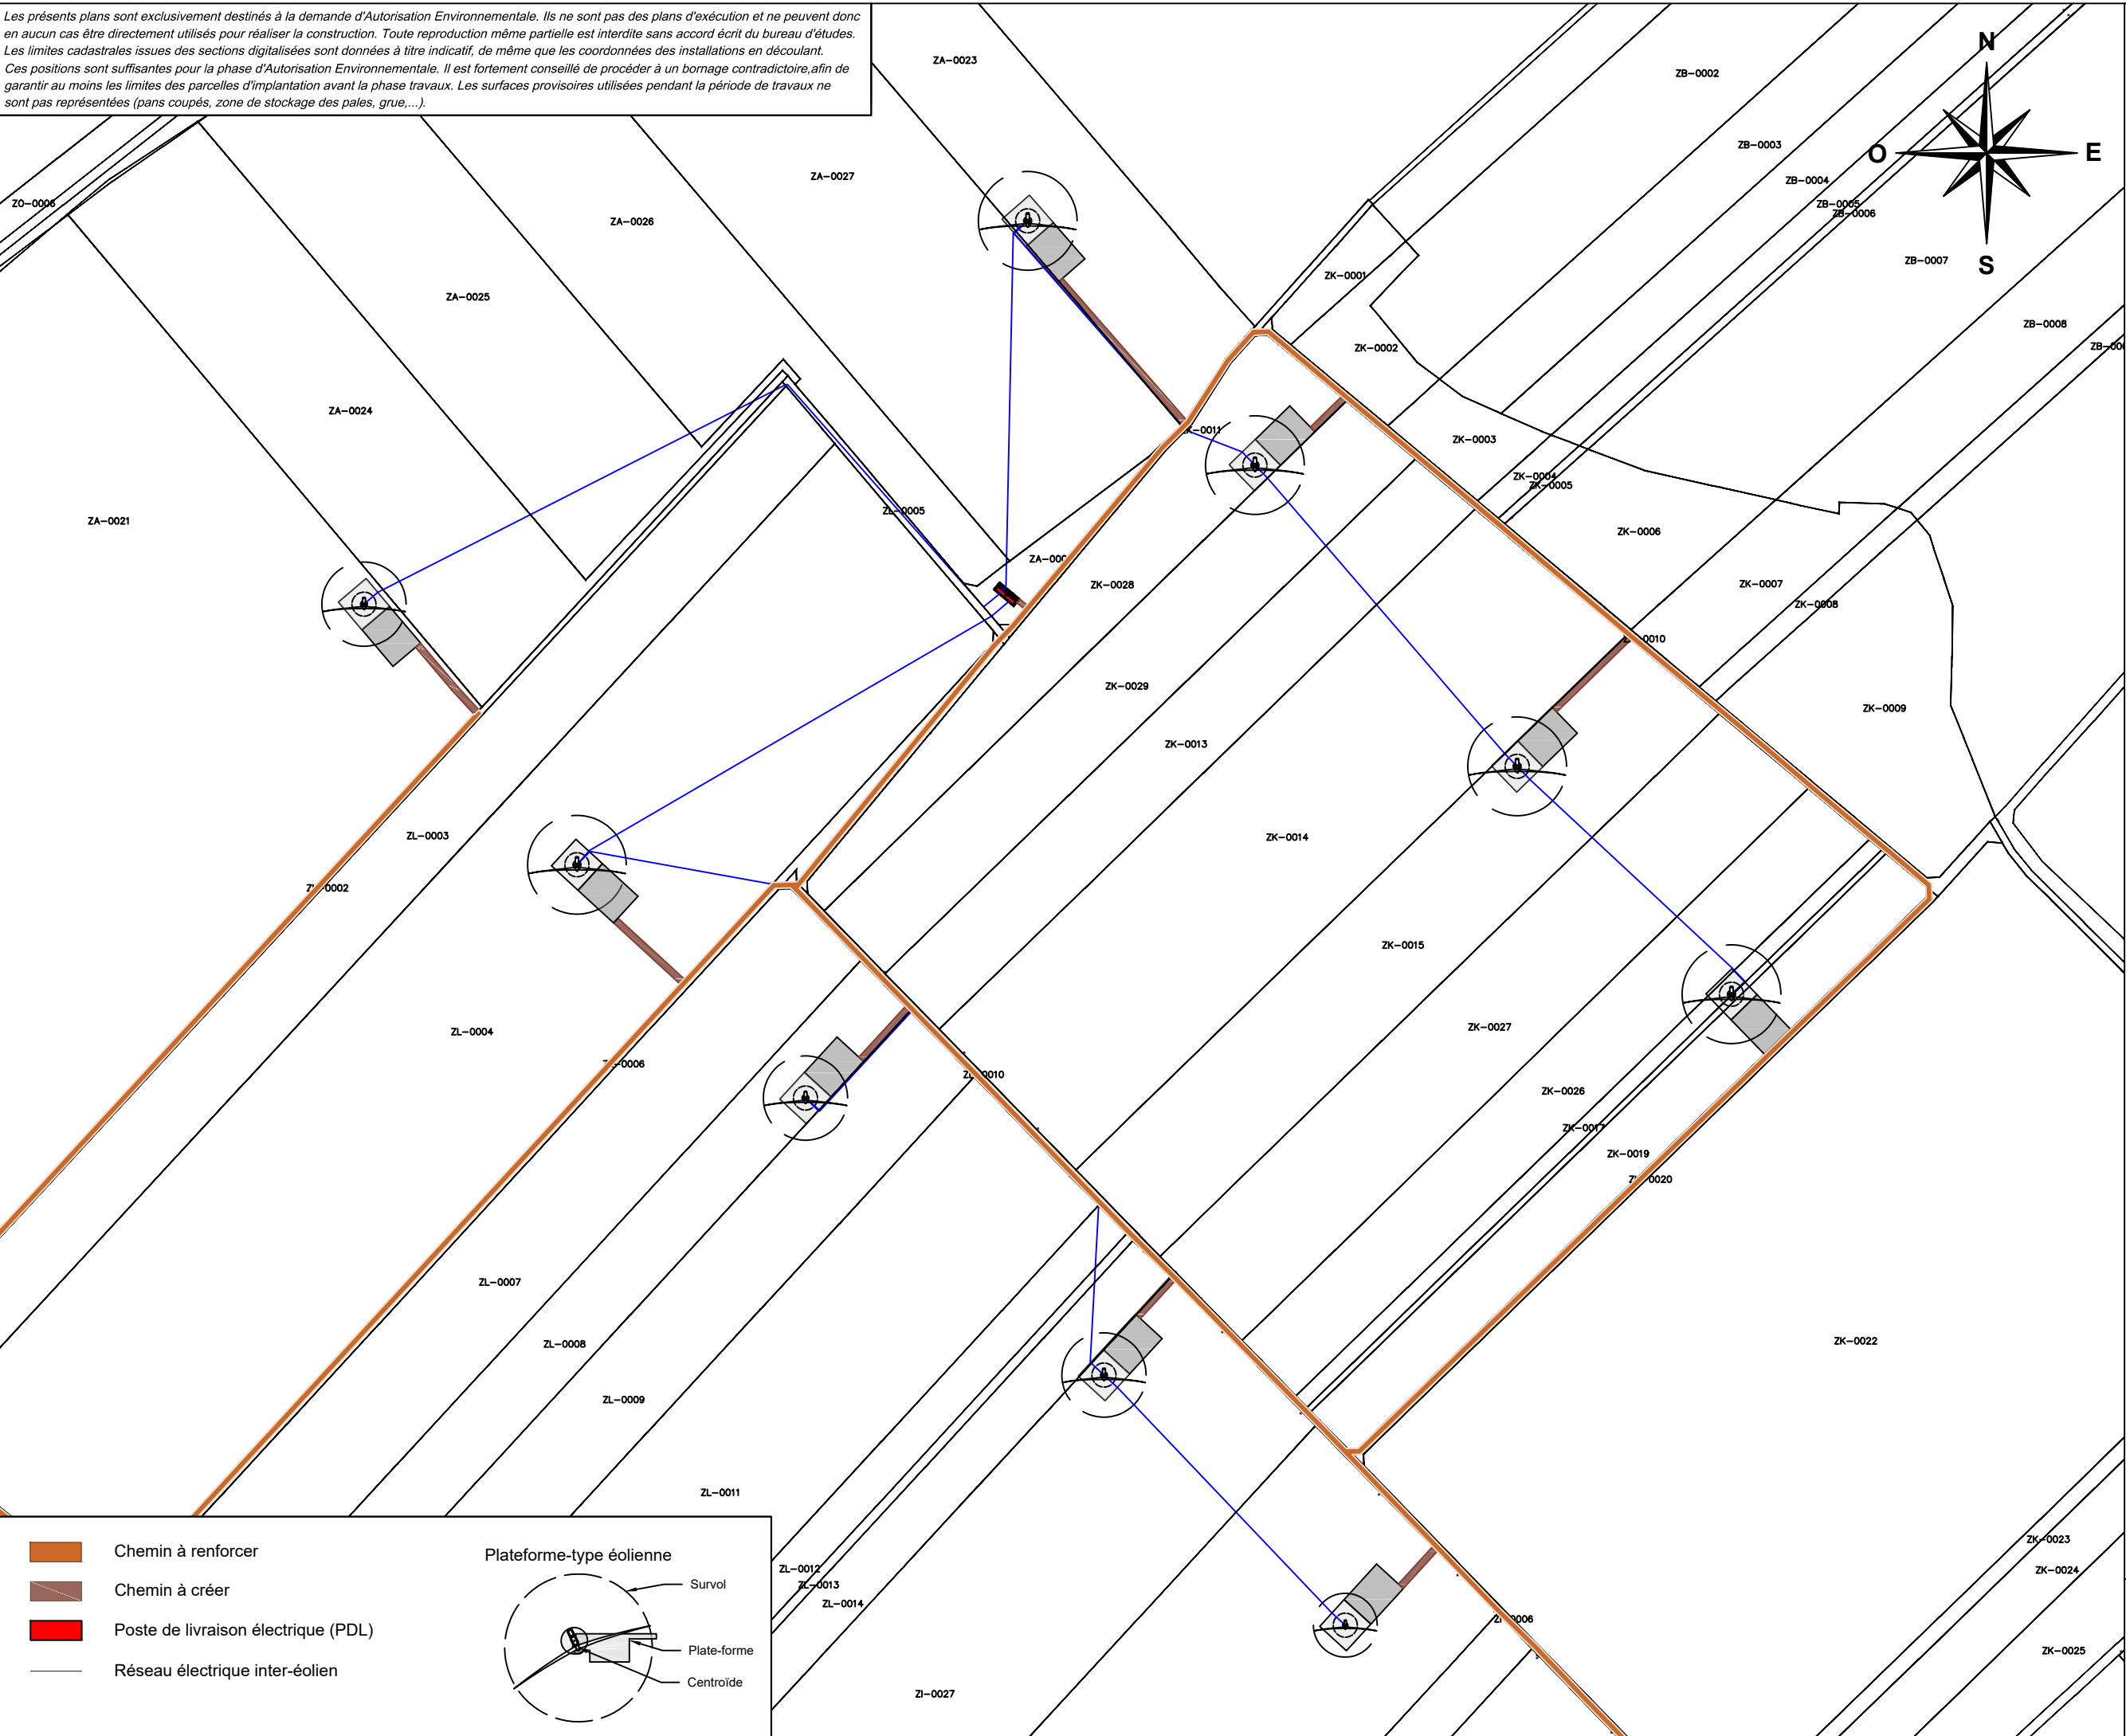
Les présents plans sont exclusivement destinés à la demande d'Autorisation Environnementale. Ils ne sont pas des plans d'exécution et ne peuvent donc en aucun cas être directement utilisés pour réaliser la construction. Toute reproduction même partielle est interdite sans accord écrit du bureau d'études. Les limites cadastrales issues des sections digitalisées sont données à titre indicatif, de même que les coordonnées des installations en découlant. Ces positions sont suffisantes pour la phase d'Autorisation Environnementale. Il est fortement conseillé de procéder à un bornage contradictoire,afin de garantir au moins les limites des parcelles d'implantation avant la phase travaux. Les surfaces provisoires utilisées pendant la période de travaux ne sont pas représentées (pans coupés, zone de stockage des pales, grue,...).

N
O
E
S

ZA-0023
ZB-0002
ZB-0003
ZB-0004
ZB-0005
ZB-0006
ZB-0007
ZB-0008
ZB-00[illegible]
ZA-0027
ZA-0026
ZO-0006
ZA-0025
ZK-0001
ZK-0002
ZA-0024
ZK-0011
ZK-0003
ZK-0004
ZK-0005
ZL-0005
ZA-0021
ZA-00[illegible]
ZK-0006
ZK-0028
ZK-0007
ZK-0008
ZK-0010
ZK-0029
ZK-0009
ZK-0013
ZL-0003
ZK-0014
Z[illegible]-0002
ZK-0015
ZL-0004
Z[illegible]-0006
ZK-0027
Z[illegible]0010
ZK-0026
ZK-0017
ZK-0019
Z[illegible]-0020
ZL-0007
ZL-0008
ZK-0022
ZL-0009
ZL-0011
ZK-0023
ZL-0012
ZL-0013
ZK-0024
ZL-0014
Z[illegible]0006
ZK-0025
ZI-0027

Chemin à renforcer
Chemin à créer
Poste de livraison électrique (PDL)
Réseau électrique inter-éolien

Plateforme-type éolienne
Survol
Plate-forme
Centroïde